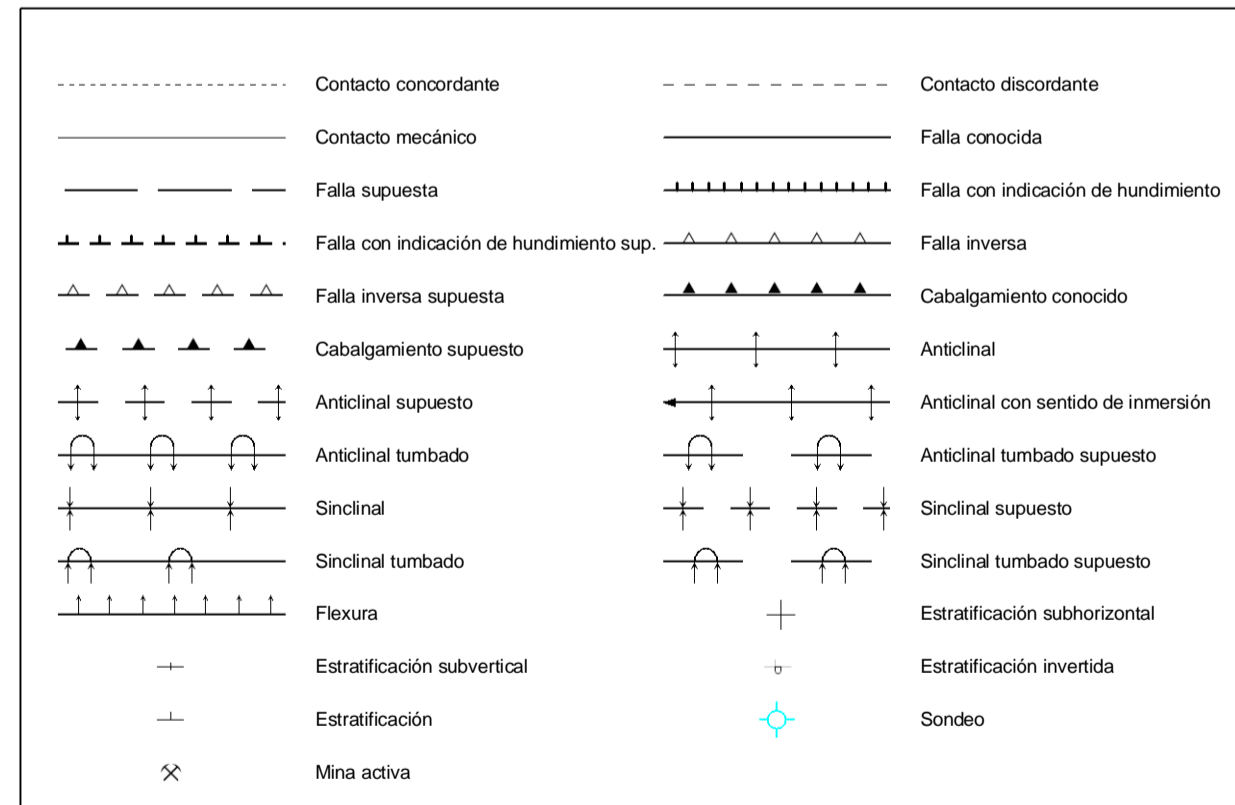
Contacto concordante

Contacto mecánico

Falla supuesta

Falla con indicación de hundimiento sup.

Falla inversa supuesta

Cabalgamiento supuesto

Anticlinal supuesto

Anticlinal tumbado

Sinclinal

Sinclinal tumbado

Flexura

Estratificación subvertical

Estratificación

Mina activa

Contacto discordante

Falla conocida

Falla con indicación de hundimiento

Falla inversa

Cabalgamiento conocido

Anticlinal

Anticlinal con sentido de inmersión

Anticlinal tumbado supuesto

Sinclinal supuesto

Sinclinal tumbado supuesto

Estratificación subhorizontal

Estratificación invertida

Sondeo